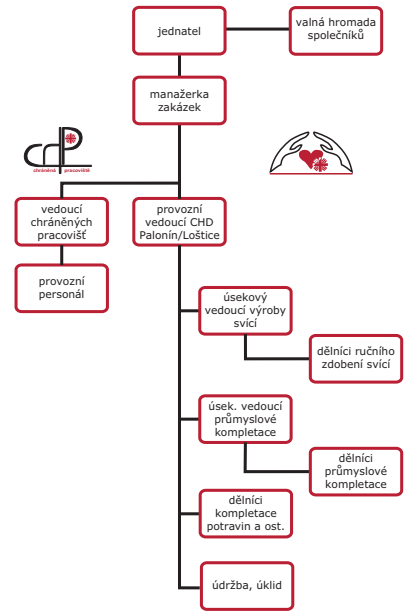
jednatel

valná hromada společníků

manažerka zakázek

chráněná pracoviště

vedoucí chráněných pracovišť

provozní vedoucí CHD Palonín/Loštice

provozní personál

úsekový vedoucí výroby svící

dělníci ručního zdobení svící

úsek. vedoucí průmyslové kompletace

dělníci průmyslové kompletace

dělníci kompletace potravin a ost.

údržba, úklid